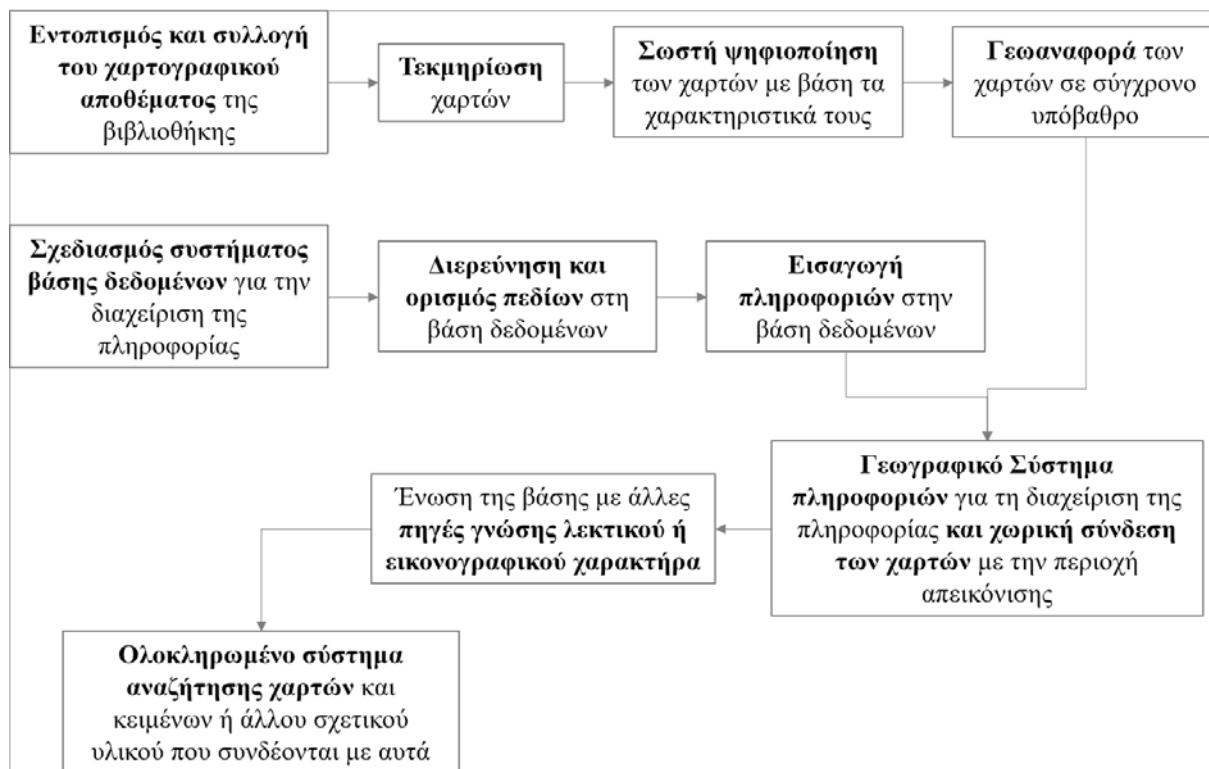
Εντοπισμός και συλλογή του χαρτογραφικού αποθέματος της βιβλιοθήκης

Τεκμηρίωση χαρτών

Σωστή ψηφιοποίηση των χαρτών με βάση τα χαρακτηριστικά τους

Γεωαναφορά των χαρτών σε σύγχρονο υπόβαθρο

Σχεδιασμός συστήματος βάσης δεδομένων για την διαχείριση της πληροφορίας

Διερεύνηση και ορισμός πεδίων στη βάση δεδομένων

Εισαγωγή πληροφοριών στην βάση δεδομένων

Γεωγραφικό Σύστημα πληροφοριών για τη διαχείριση της πληροφορίας και χωρική σύνδεση των χαρτών με την περιοχή απεικόνισης

Ένωση της βάσης με άλλες πηγές γνώσης λεκτικού ή εικονογραφικού χαρακτήρα

Ολοκληρωμένο σύστημα αναζήτησης χαρτών και κειμένων ή άλλου σχετικού υλικού που συνδέονται με αυτά